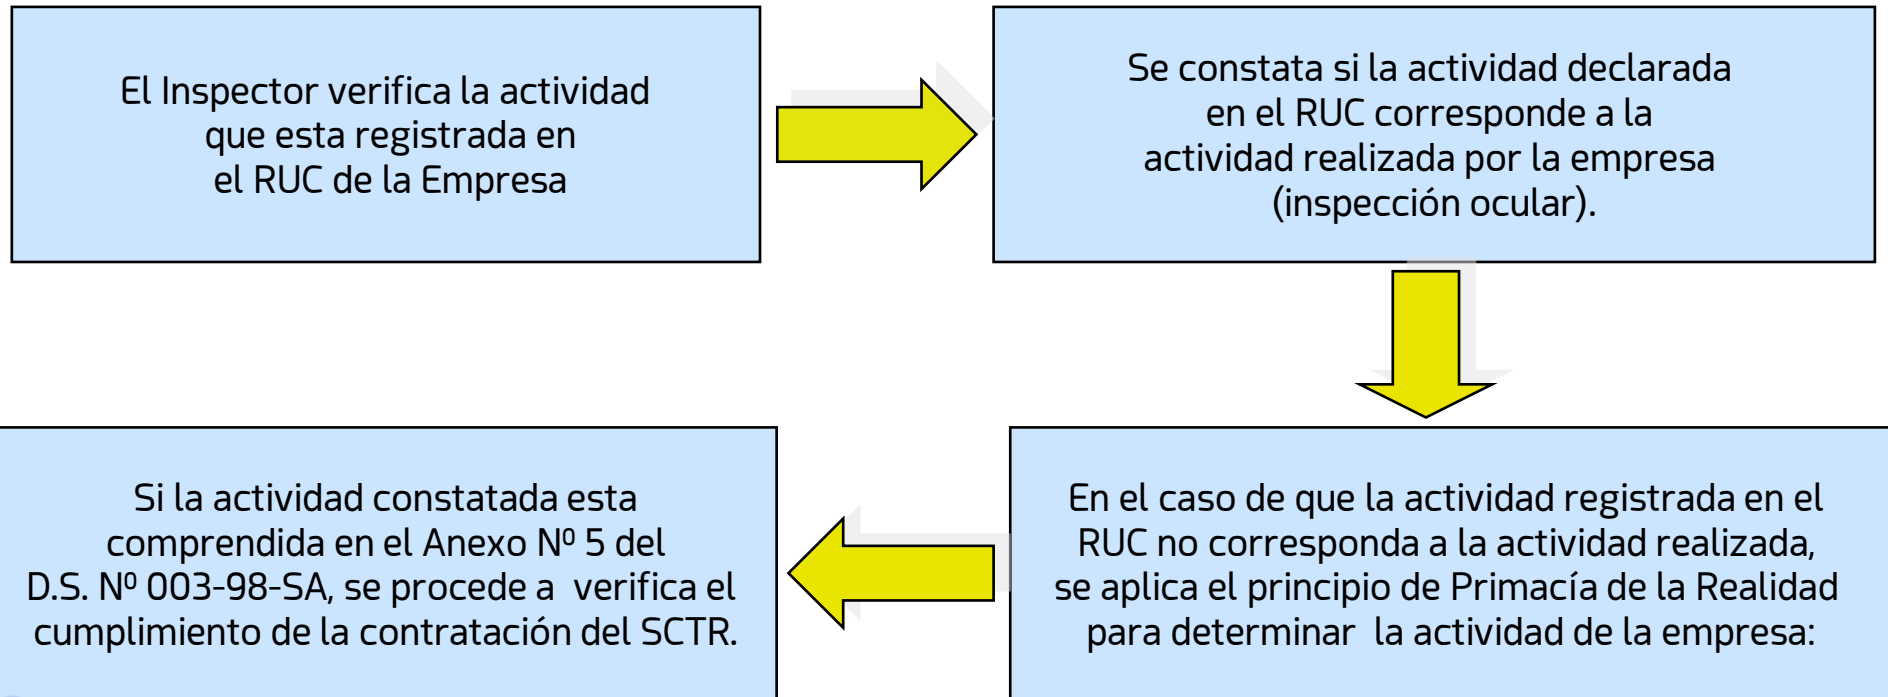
El Inspector verifica la actividad que esta registrada en el RUC de la Empresa

Se constata si la actividad declarada en el RUC corresponde a la actividad realizada por la empresa (inspección ocular).

En el caso de que la actividad registrada en el RUC no corresponda a la actividad realizada, se aplica el principio de Primacía de la Realidad para determinar la actividad de la empresa:

Si la actividad constatada esta comprendida en el Anexo Nº 5 del D.S. Nº 003-98-SA, se procede a verifica el cumplimiento de la contratación del SCTR.